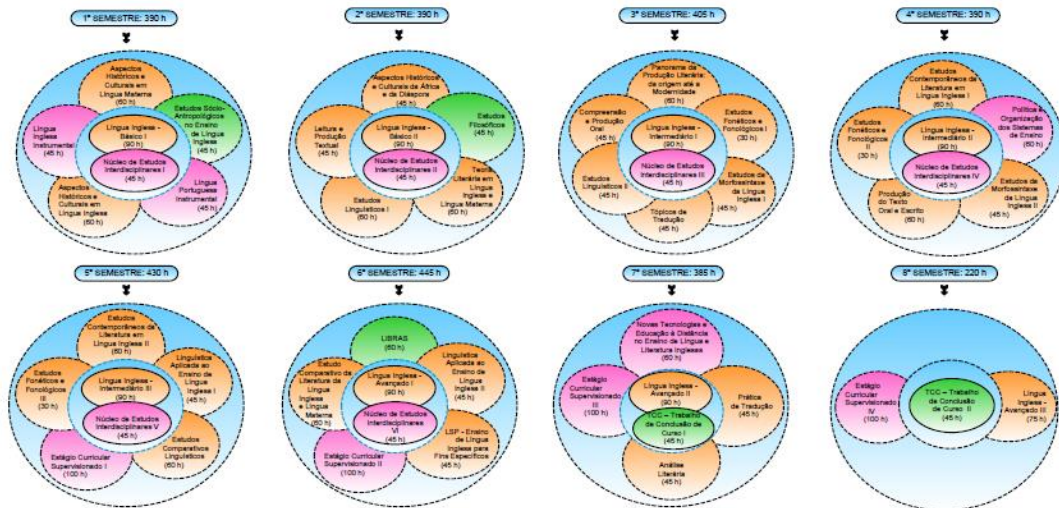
1º SEMESTRE: 390 h

Aspectos Históricos e Culturais em Língua Materna (60 h)

Estudos Sócio-Antropológicos no Ensino de Língua Inglesa (45 h)

Língua Inglesa Instrumental (45 h)

Língua Inglesa - Básico I (90 h)

Núcleo de Estudos Interdisciplinares I (45 h)

Língua Portuguesa Instrumental (45 h)

Aspectos Históricos e Culturais em Língua Inglesa (60 h)

2º SEMESTRE: 390 h

Aspectos Históricos e Culturais de África e da Diáspora (45 h)

Estudos Filosóficos (45 h)

Leitura e Produção Textual (45 h)

Língua Inglesa - Básico II (90 h)

Núcleo de Estudos Interdisciplinares II (45 h)

Teoria Literária em Língua Inglesa e Língua Materna (60 h)

Estudos Linguísticos I (60 h)

3º SEMESTRE: 405 h

Panorama da Produção Literária: de origem até a Modernidade (45 h)

Compreensão e Produção Oral (45 h)

Estudos Fonéticos e Fonológicos I (30 h)

Língua Inglesa - Intermediário I (90 h)

Núcleo de Estudos Interdisciplinares III (45 h)

Estudos Linguísticos II (45 h)

Estudos de Morfossintaxe da Língua Inglesa I (45 h)

Tópicos de Tradução (45 h)

4º SEMESTRE: 390 h

Estudos Contemporâneos de Literatura em Língua Inglesa I (60 h)

Estudos Fonéticos e Fonológicos II (30 h)

Política e Organização dos Sistemas de Ensino (60 h)

Língua Inglesa - Intermediário II (90 h)

Núcleo de Estudos Interdisciplinares IV (45 h)

Produção do Texto Oral e Escrito (60 h)

Estudos de Morfossintaxe da Língua Inglesa II (45 h)

5º SEMESTRE: 430 h

Estudos Contemporâneos de Literatura em Língua Inglesa II (60 h)

Estudos Fonéticos e Fonológicos III (30 h)

Linguística Aplicada ao Ensino de Língua Inglesa I (45 h)

Língua Inglesa - Intermediário III (90 h)

Núcleo de Estudos Interdisciplinares V (45 h)

Estágio Curricular Supervisionado I (100 h)

Estudos Comparativos Linguísticos (60 h)

6º SEMESTRE: 445 h

LIBRAS (60 h)

Estudo Comparativo de Literatura de Língua Inglesa e Língua Materna (60 h)

Linguística Aplicada ao Ensino de Língua Inglesa II (45 h)

Língua Inglesa - Avançado I (90 h)

Núcleo de Estudos Interdisciplinares VI (45 h)

Estágio Curricular Supervisionado II (100 h)

LSP - Ensino de Língua Inglesa para Fins Específicos (45 h)

7º SEMESTRE: 385 h

Novas Tecnologias e Educação à Distância no Ensino de Língua e Literatura Inglesas (60 h)

Estágio Curricular Supervisionado III (100 h)

Língua Inglesa - Avançado II (90 h)

TCC - Trabalho de Conclusão de Curso I (45 h)

Prática de Tradução (45 h)

Análise Literária (45 h)

8º SEMESTRE: 220 h

Estágio Curricular Supervisionado IV (100 h)

TCC - Trabalho de Conclusão de Curso II (45 h)

Língua Inglesa - Avançado III (75 h)